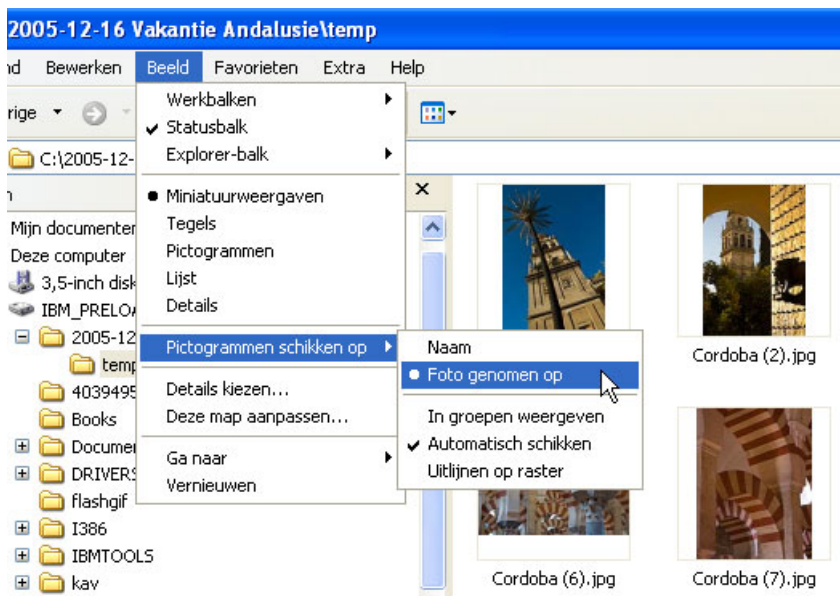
2005-12-16 Vakantie Andalusie\temp

nd Bewerken Beeld Favorieten Extra Help

rige

C:\2005-12-

n

Mijn documenten
Deze computer
3,5-inch disk
IBM_PRELO
2005-12
temp
4039495
Books
Documen
DRIVERS
flashgif
I386
IBMTOOLS
kav

Werkbalken
Statusbalk
Explorer-balk
Miniatuurweergaven
Tegels
Pictogrammen
Lijst
Details
Pictogrammen schikken op
Details kiezen...
Deze map aanpassen...
Ga naar
Vernieuwen

Naam
Foto genomen op
In groepen weergeven
Automatisch schikken
Uitlijnen op raster

Cordoba (2).jpg
Cordoba (6).jpg
Cordoba (7).jpg